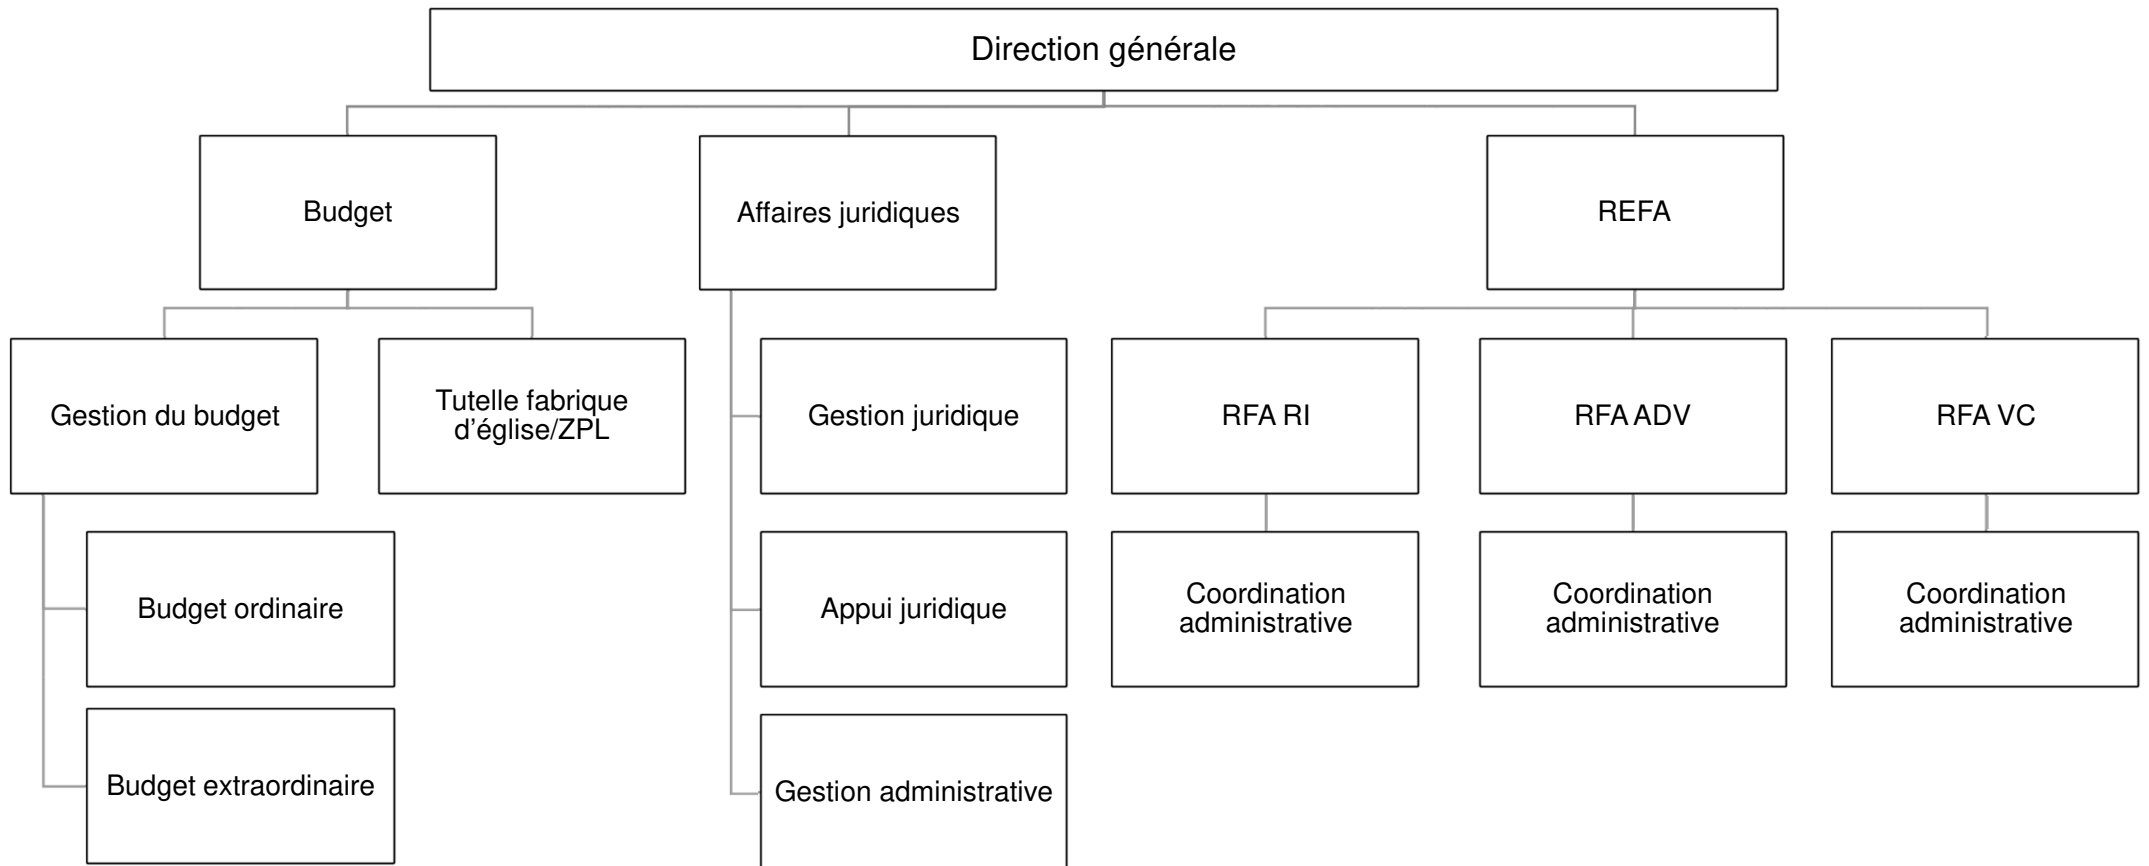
Direction générale

Budget

Affaires juridiques

REFA

Gestion du budget

Tutelle fabrique d'église/ZPL

Gestion juridique

RFA RI

RFA ADV

RFA VC

Budget ordinaire

Appui juridique

Coordination administrative

Coordination administrative

Coordination administrative

Budget extraordinaire

Gestion administrative